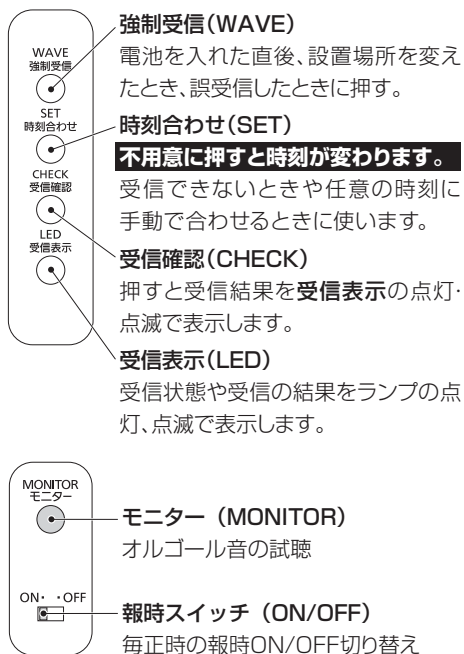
WAVE
強制受信

SET
時刻合わせ

CHECK
受信確認

LED
受信表示

強制受信(WAVE)
電池を入れた直後、設置場所を変えたとき、誤受信したときに押す。

時刻合わせ(SET)
不用意に押すと時刻が変わります。
受信できないときや任意の時刻に手動で合わせるときに使います。

受信確認(CHECK)
押すと受信結果を受信表示の点灯・点滅で表示します。

受信表示(LED)
受信状態や受信の結果をランプの点灯、点滅で表示します。

MONITOR
モニター

ON・ ・OFF

モニター (MONITOR)
オルゴール音の試聴

報時スイッチ (ON/OFF)
毎正時の報時ON/OFF切り替え